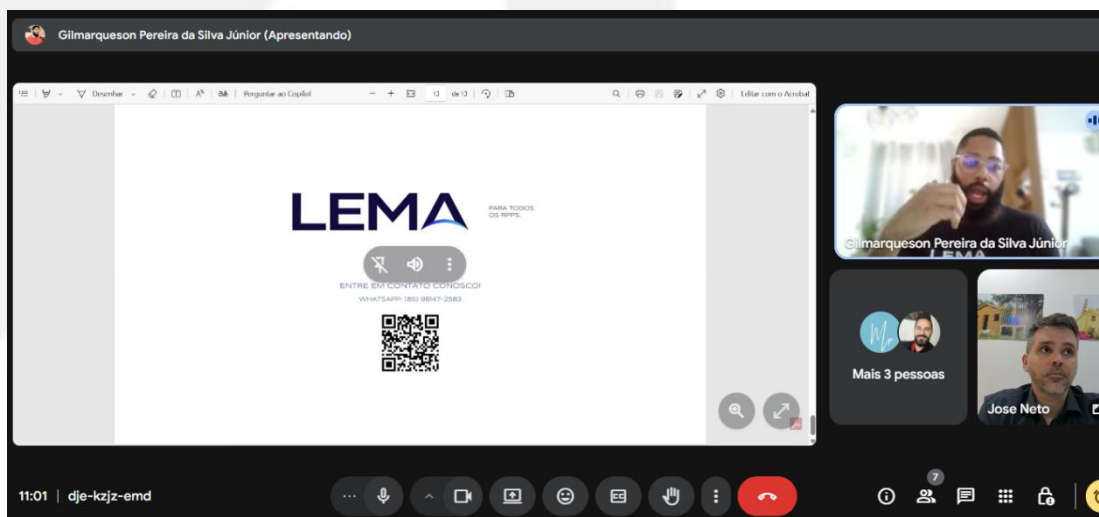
Gilmarqueson Pereira da Silva Júnior (Apresentando)

Desenhar | Perguntar ao Copilot | 13 de 13 | Editar com o Acrobat

LEMA
PARA TODOS OS RPPS.

ENTRE EM CONTATO CONOSCO!
WHATSAPP: (85) 98847-2583

Gilmarqueson Pereira da Silva Júnior

Mais 3 pessoas

Jose Neto

11:01 | dje-kzjz-emd

7